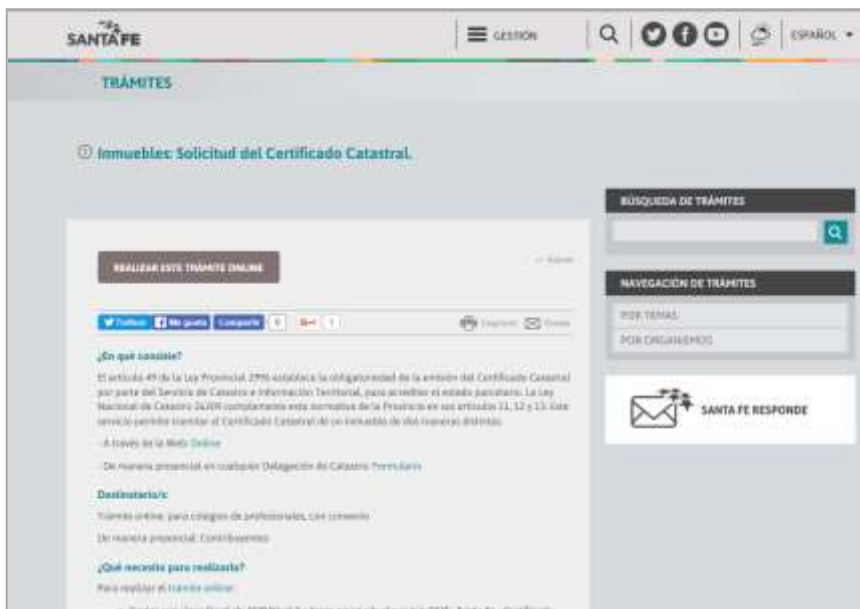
SANTA FE

GESTIÓN

ESPAÑOL

TRÁMITES

Inmuebles: Solicitud del Certificado Catastral.

BÚSQUEDA DE TRÁMITES

NAVEGACIÓN DE TRÁMITES

POR TEMAS

POR ORGANISMOS

SANTA FE RESPONDE

REALIZAR ESTE TRÁMITE ONLINE

Volver

Twittear Me gusta Compartir 0 G+1 1

Imprimir Enviar

¿En qué consiste?

El artículo 49 de la Ley Provincial 2996 establece la obligatoriedad de la emisión del Certificado Catastral por parte del Servicio de Catastro e Información Territorial, para acreditar el estado parcelario. La Ley Nacional de Catastro 26209 complementa esta normativa de la Provincia en sus artículos 11, 12 y 13. Este servicio permite tramitar el Certificado Catastral de un inmueble de dos maneras distintas:

- A través de la Web: Online

- De manera presencial en cualquier Delegación de Catastro: Formulario

Destinatario/s:

Trámite online: para colegios de profesionales, con convenio

De manera presencial: Contribuyentes

¿Qué necesito para realizarlo?

Para realizar el trámite online:

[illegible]